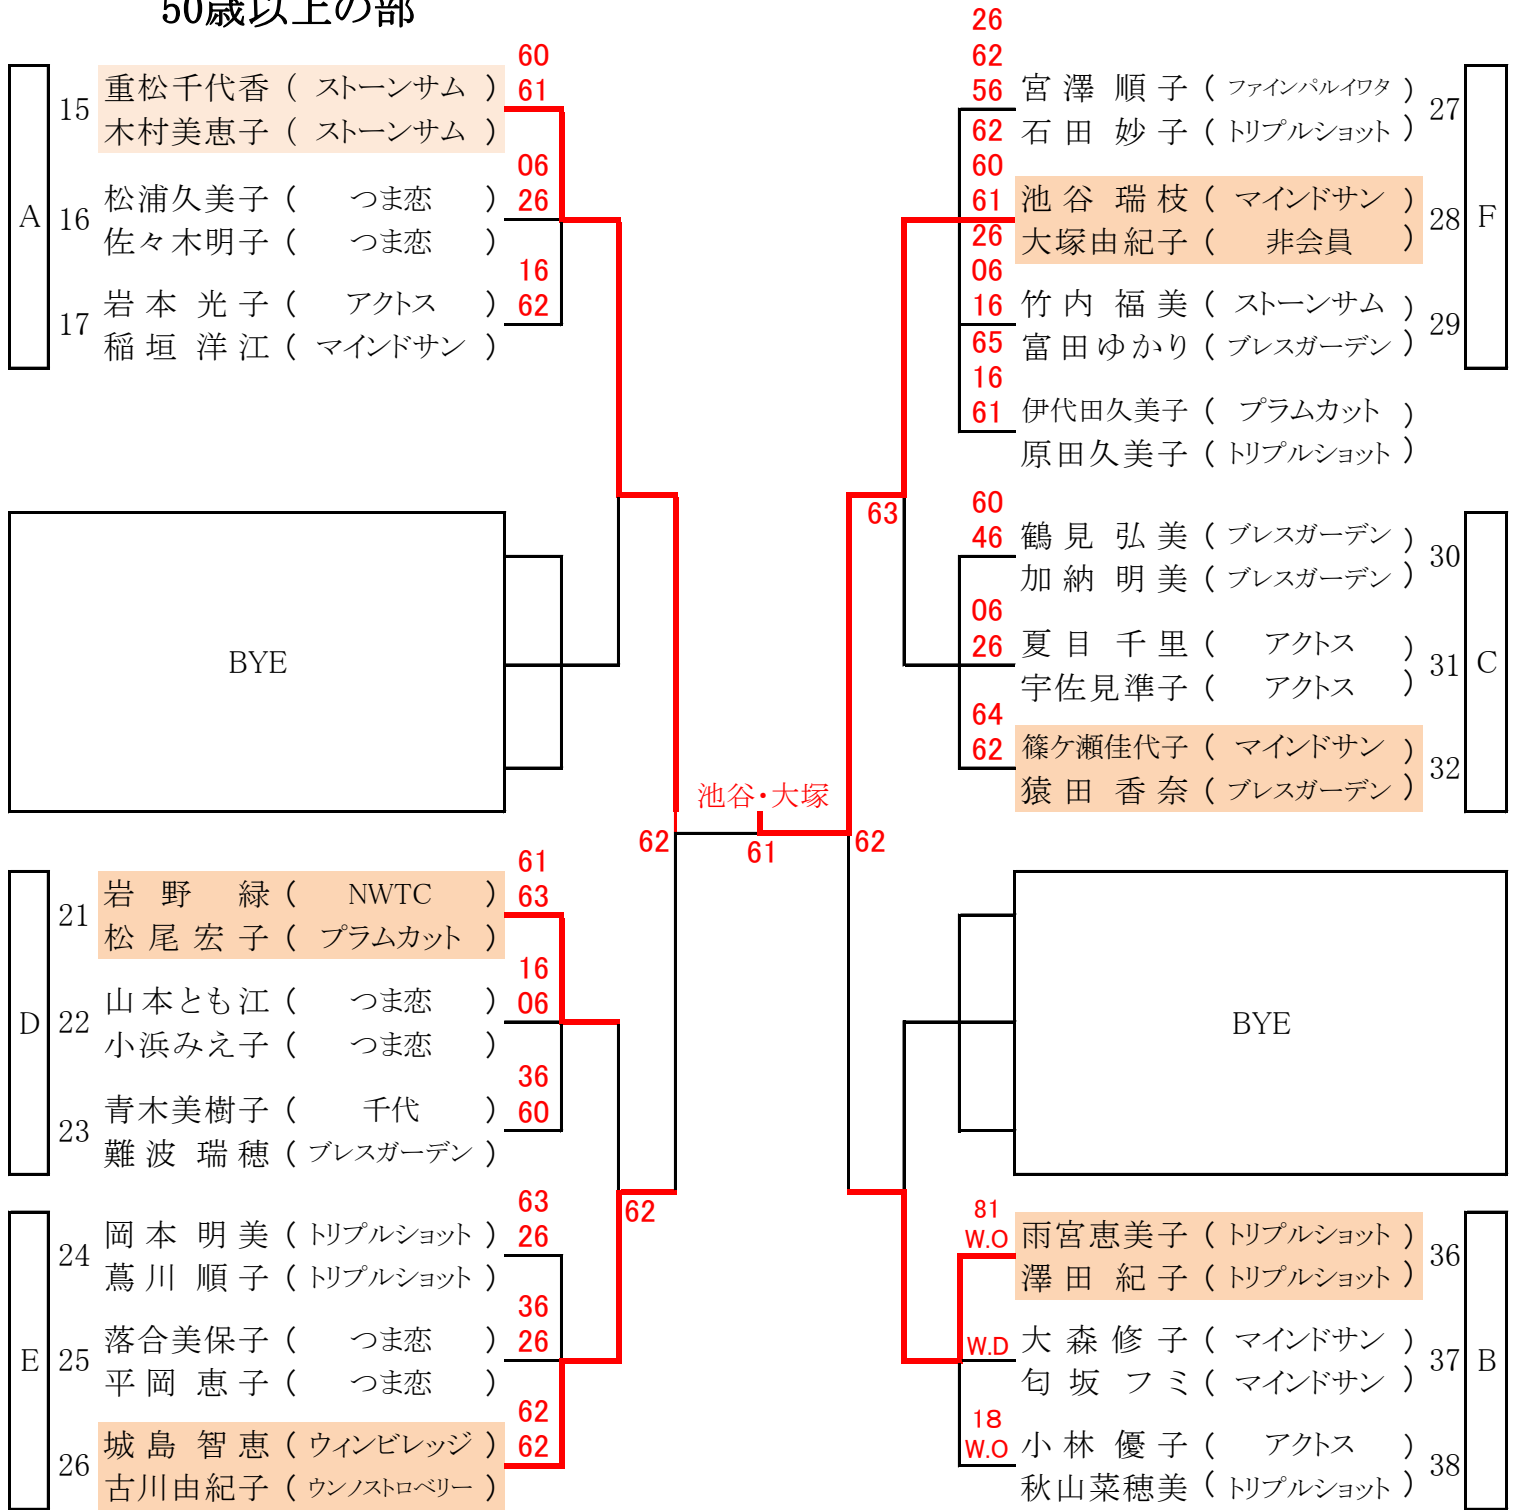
50歳以上の部

A
15 重松千代香（ストーンサム）
木村美恵子（ストーンサム）
60
61
16 松浦久美子（つま恋）
佐々木明子（つま恋）
06
26
17 岩本光子（アクトス）
稲垣洋江（マインドサン）
16
62

BYE

D
21 岩野緑（NWTC）
松尾宏子（プラムカット）
61
63
22 山本とも江（つま恋）
小浜みえ子（つま恋）
16
06
23 青木美樹子（千代）
難波瑞穂（ブレスガーデン）
36
60

E
24 岡本明美（トリプルショット）
蔦川順子（トリプルショット）
63
26
25 落合美保子（つま恋）
平岡恵子（つま恋）
36
26
26 城島智恵（ウィンビレッジ）
古川由紀子（ウンノストロベリー）
62
62

62
62

池谷・大塚
61
62
63

26
62
56
宮澤順子（ファインパルイワタ）
石田妙子（トリプルショット）
27
62
60
61
池谷瑞枝（マインドサン）
大塚由紀子（非会員）
28 F
26
06
16
竹内福美（ストーンサム）
富田ゆかり（ブレスガーデン）
29
65
16
61
伊代田久美子（プラムカット）
原田久美子（トリプルショット）

60
46
鶴見弘美（ブレスガーデン）
加納明美（ブレスガーデン）
30
06
26
夏目千里（アクトス）
宇佐見準子（アクトス）
31 C
64
62
篠ケ瀬佳代子（マインドサン）
猿田香奈（ブレスガーデン）
32

BYE

81
W.O
雨宮恵美子（トリプルショット）
澤田紀子（トリプルショット）
36
W.D
大森修子（マインドサン）
匂坂フミ（マインドサン）
37 B
18
W.O
小林優子（アクトス）
秋山菜穂美（トリプルショット）
38